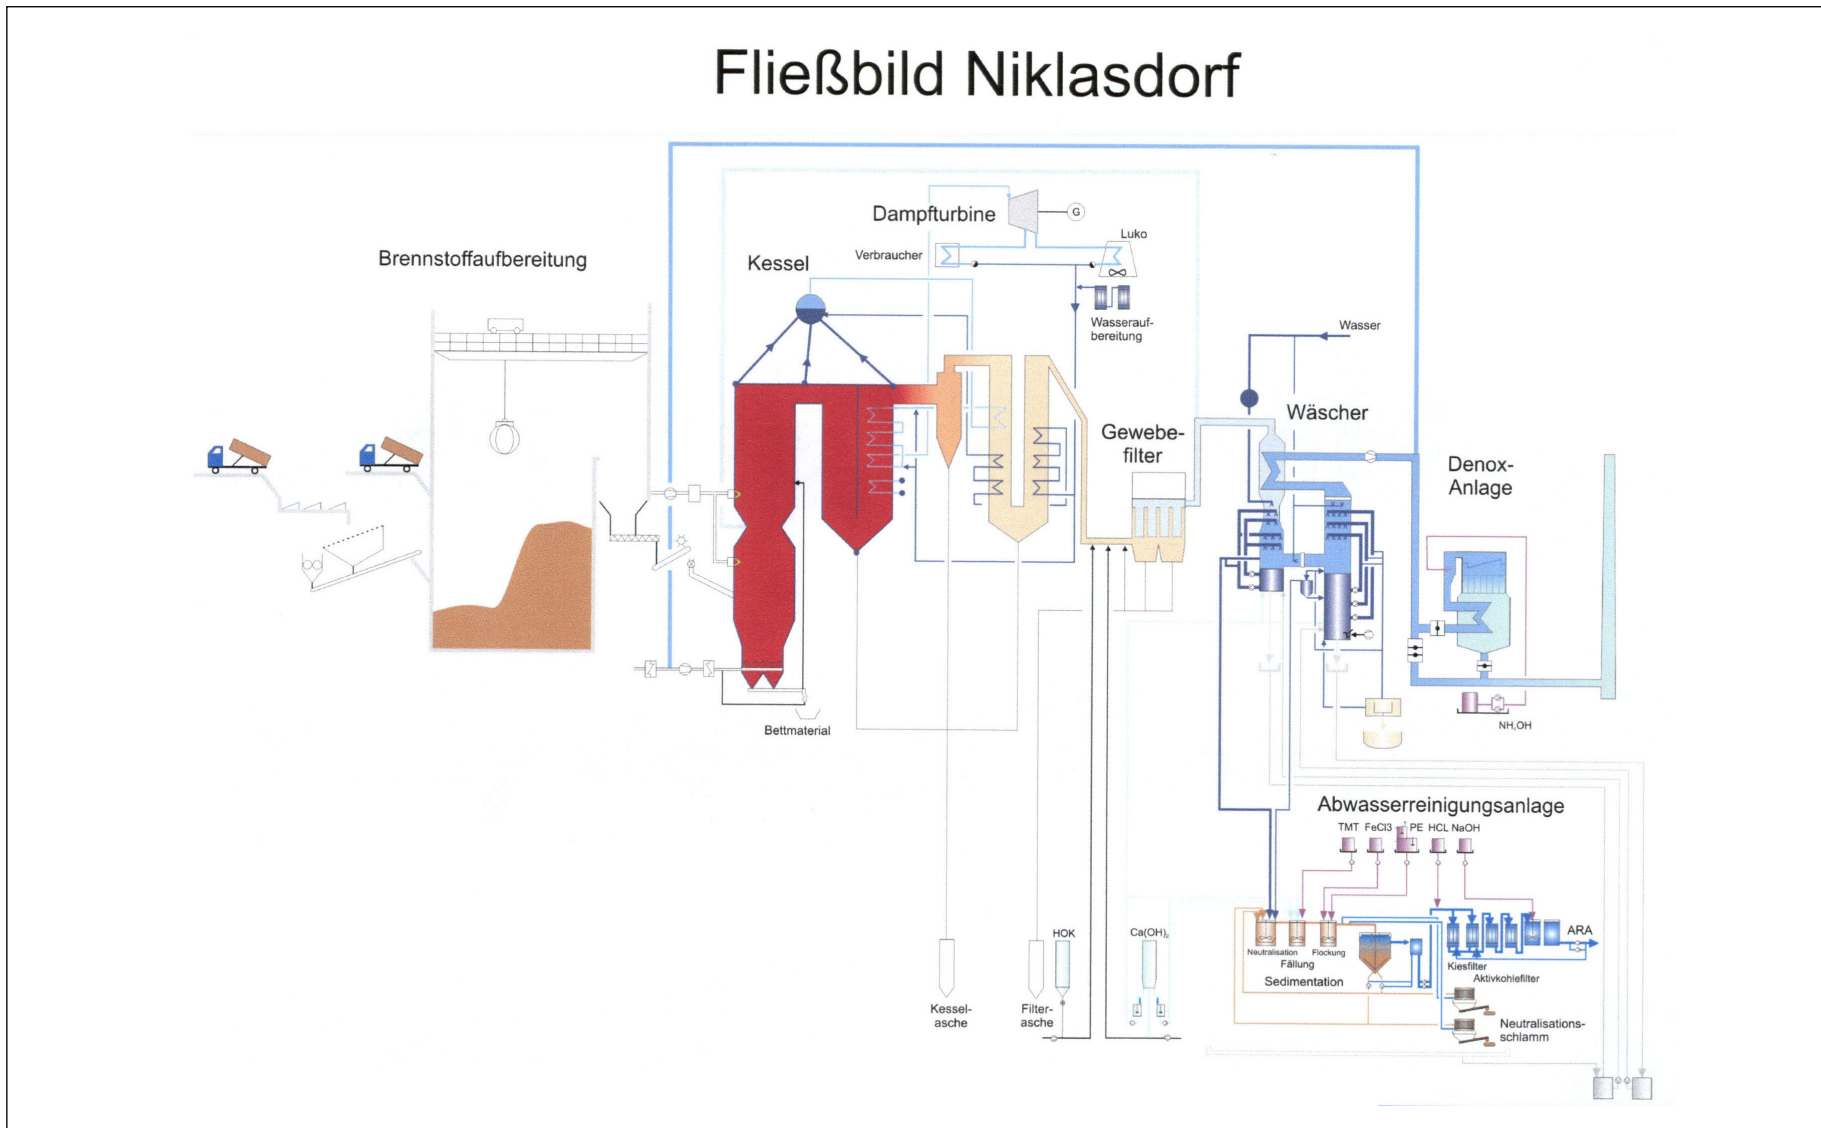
Fließbild Niklasdorf

Brennstoffaufbereitung

Kessel

Dampfturbine

G

Verbraucher

Luko

Wasseraufbereitung

Wasser

Gewebefilter

Wäscher

Denox-Anlage

Bettmaterial

$NH_4OH$

Abwasserreinigungsanlage

TMT FeCl3 PE HCL NaOH

Neutralisation Flockung

Fällung

Sedimentation

Kiesfilter

Aktivkohlefilter

ARA

Neutralisationsschlamm

Kesselasche

HOK

Filterasche

$Ca(OH)_2$